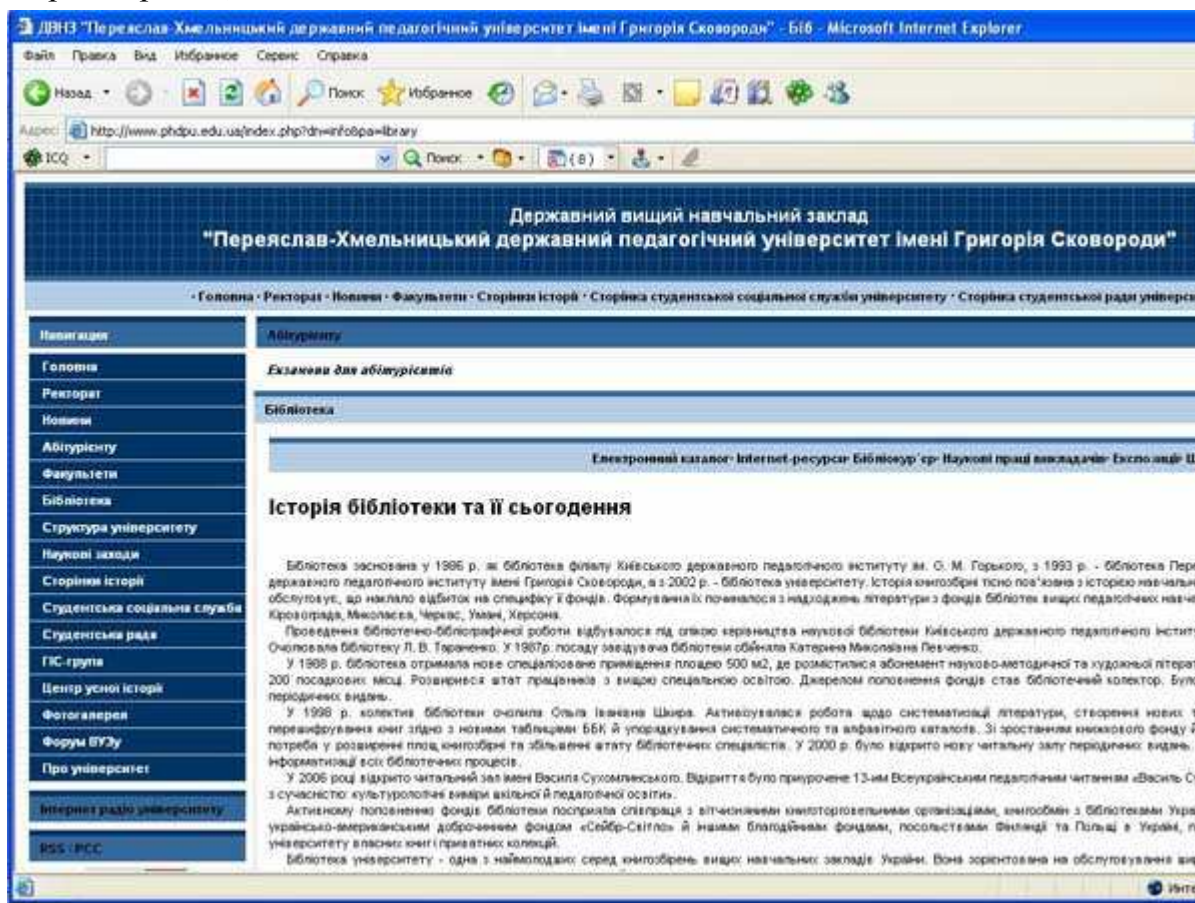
ДВНЗ "Переяслав-Хмельницький державний педагогічний університет імені Григорія Сковороди" - Бібліотека - Microsoft Internet Explorer

Файл Правка Вид Избранное Сервис Справка

Назад Поиск Избранное

Адрес http://www.phdpu.edu.ua/index.php?dn=info&pa=library

ICQ Поиск (8)

Державний вищий навчальний заклад
"Переяслав-Хмельницький державний педагогічний університет імені Григорія Сковороди"

· Головна · Ректорат · Новини · Факультети · Сторінки історії · Сторінка студентської соціальної служби університету · Сторінка студентської ради університ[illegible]

Навигация
Головна
Ректорат
Новини
Абітурієнту
Факультети
Бібліотека
Структура університету
Наукові заходи
Сторінки історії
Студентська соціальна служба
Студентська рада
ГІС-група
Центр усної історії
Фотогалерея
Форум ВУЗу
Про університет
Інтернет радіо університету
RSS : РСС

Абітурієнту
Екзамени для абітурієнтів
Бібліотека
Електронний каталог· Internet-ресурси· Бібліокур'єр· Наукові праці викладачів· Експозиції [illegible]

Історія бібліотеки та її сьогодення

Бібліотека заснована у 1986 р. як бібліотека філіалу Київського державного педагогічного інституту ім. О. М. Горького, з 1993 р. - бібліотека Пере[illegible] державного педагогічного інституту імені Григорія Сковороди, а з 2002 р. - бібліотека університету. Історія книгозбірні тісно пов'язана з історією навчальн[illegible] обслуговує, що наклало відбиток на специфіку її фондів. Формування їх починалося з надходжень літератури з фондів бібліотек вищих педагогічних навча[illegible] Кіровограда, Миколаєва, Черкас, Умані, Херсона.

Проведення бібліотечно-бібліографічної роботи відбувалося під опікою керівництва наукової бібліотеки Київського державного педагогічного інститу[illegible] Очолювала бібліотеку Л. В. Тараненко. У 1987р. посаду завідувача бібліотеки обійняла Катерина Миколаївна Левченко.

У 1988 р. бібліотека отримала нове спеціалізоване приміщення площею 500 м2, де розмістилися абонемент науково-методичної та художньої літерат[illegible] 200 посадкових місць. Розширився штат працівників з вищою спеціальною освітою. Джерелом поповнення фондів став бібліотечний колектор. Був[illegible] періодичних видань.

У 1998 р. колектив бібліотеки очолила Ольга Іванівна Шкира. Активізувалася робота щодо систематизації літератури, створення нових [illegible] переашифрування книг згідно з новими таблицями ББК й упорядкування систематичного та алфавітного каталогів. Зі зростанням книжкового фонду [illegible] потреба у розширенні площ книгозбірні та збільшенні штату бібліотечних спеціалістів. У 2000 р. було відкрито нову читальну залу періодичних видань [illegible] інформатизації всіх бібліотечних процесів.

У 2006 році відкрито читальний зал імені Василя Сухомлинського. Відкриття було приурочене 13-им Всеукраїнським педагогічним читанням «Василь С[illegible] з сучасністю: культурологічні виміри вільної й педагогічної освіти».

Активному поповненню фондів бібліотеки посприяла співпраця з вітчизняними книготорговельними організаціями, книгообмін з бібліотеками Укра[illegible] українсько-американським доброчинним фондом «Сейбр-Світло» й іншими благодійними фондами, посольствами Фінляндії та Польщі в Україні, п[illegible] університету власних книг і приватних колекцій.

Бібліотека університету - одна з наймолодших серед книгозбірень вищих навчальних закладів України. Вона зорієнтована на обслуговування ви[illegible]

Инте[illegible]